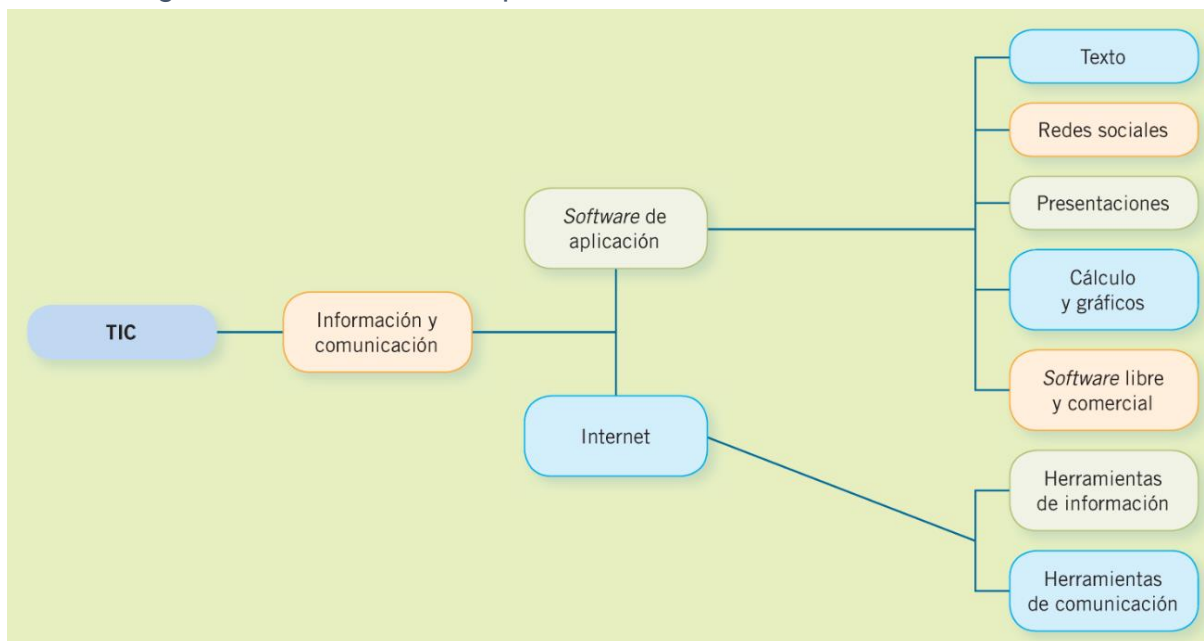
TIC

Información y comunicación

Software de aplicación

Internet

Texto

Redes sociales

Presentaciones

Cálculo y gráficos

Software libre y comercial

Herramientas de información

Herramientas de comunicación